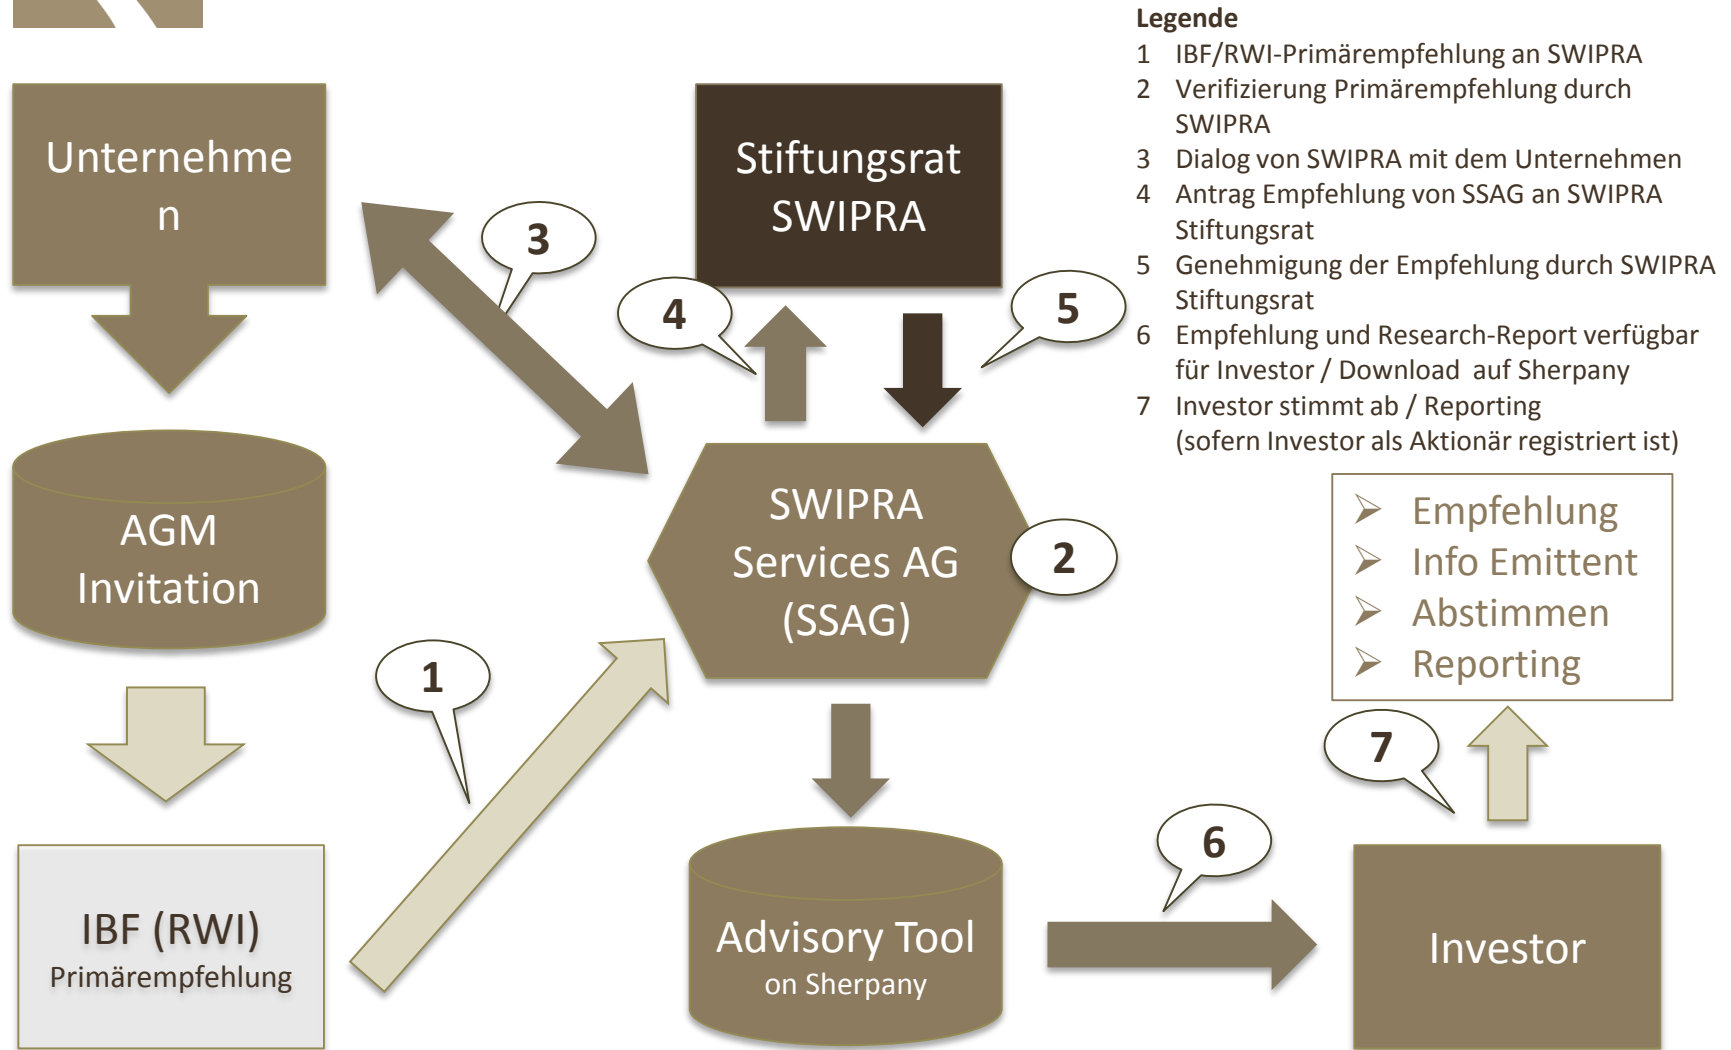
Legende
1 IBF/RWI-Primärempfehlung an SWIPRA
2 Verifizierung Primärempfehlung durch SWIPRA
3 Dialog von SWIPRA mit dem Unternehmen
4 Antrag Empfehlung von SSAG an SWIPRA Stiftungsrat
5 Genehmigung der Empfehlung durch SWIPRA Stiftungsrat
6 Empfehlung und Research-Report verfügbar für Investor / Download auf Sherpany
7 Investor stimmt ab / Reporting (sofern Investor als Aktionär registriert ist)

Unternehme n

3

Stiftungsrat SWIPRA

4

5

AGM Invitation

SWIPRA Services AG (SSAG)

2

Empfehlung
Info Emittent
Abstimmen
Reporting

1

7

6

IBF (RWI)
Primärempfehlung

Advisory Tool
on Sherpany

Investor